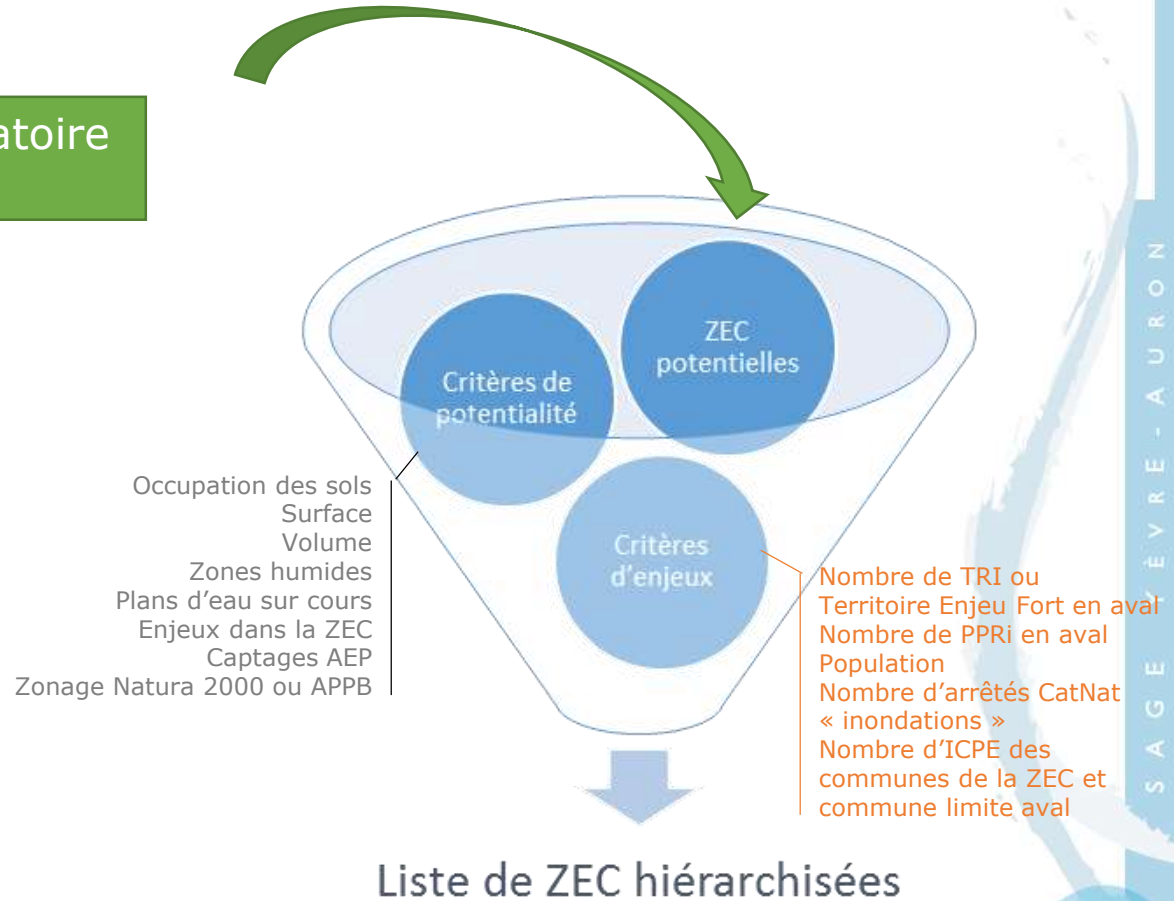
atoire

ZEC potentielles

Critères de potentialité

Critères d'enjeux

Occupation des sols
Surface
Volume
Zones humides
Plans d'eau sur cours
Enjeux dans la ZEC
Captages AEP
Zonage Natura 2000 ou APPB

Nombre de TRI ou Territoire Enjeu Fort en aval
Nombre de PPRi en aval
Population
Nombre d'arrêtés CatNat « inondations »
Nombre d'ICPE des communes de la ZEC et commune limite aval

Liste de ZEC hiérarchisées

SAGE SÈVRE-AURON